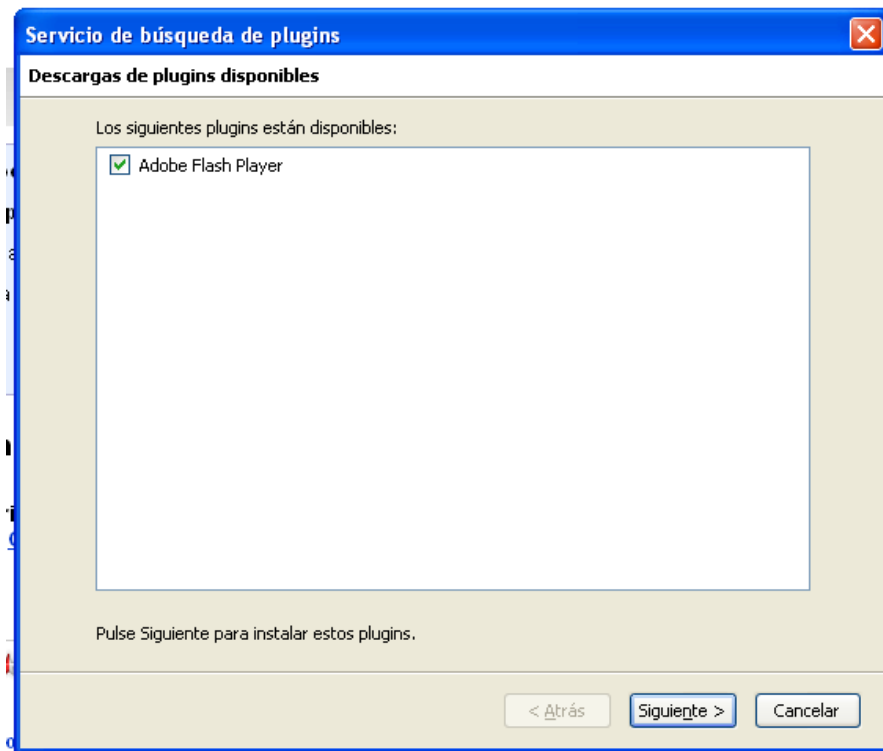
Servicio de búsqueda de plugins

Descargas de plugins disponibles

Los siguientes plugins están disponibles:

Adobe Flash Player

Pulse Siguiente para instalar estos plugins.

< Atrás

Siguiente >

Cancelar